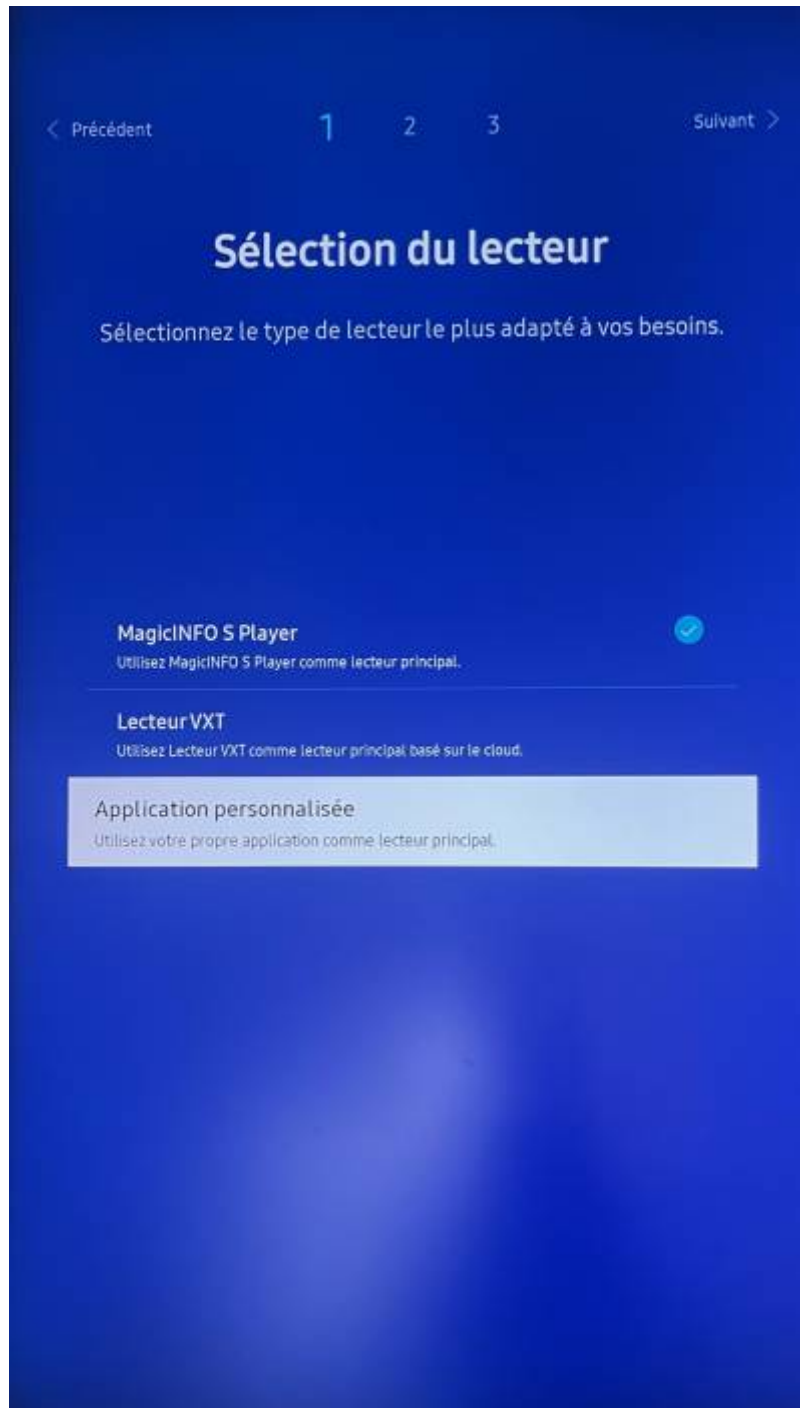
< Précédent 1 2 3 Suivant >

Sélection du lecteur

Sélectionnez le type de lecteur le plus adapté à vos besoins.

MagicINFO S Player
Utilisez MagicINFO S Player comme lecteur principal.

Lecteur VXT
Utilisez Lecteur VXT comme lecteur principal basé sur le cloud.

Application personnalisée
Utilisez votre propre application comme lecteur principal.